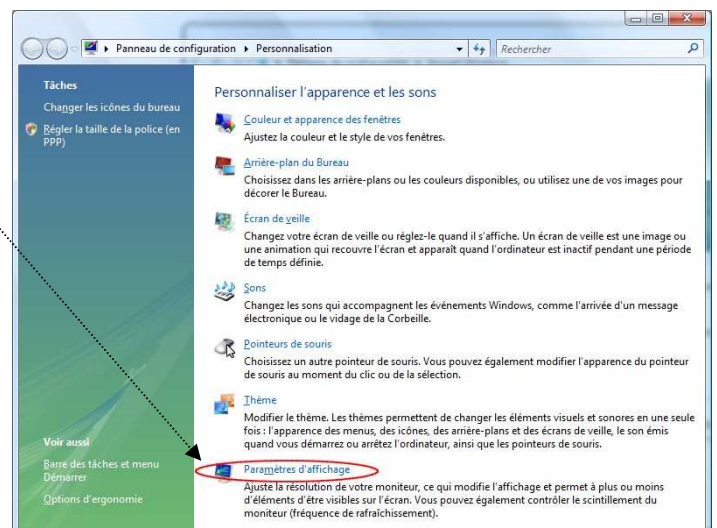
Panneau de configuration ▸ Personnalisation

Rechercher

Tâches

Changer les icônes du bureau

Régler la taille de la police (en PPP)

Voir aussi

Barre des tâches et menu Démarrer

Options d'ergonomie

Personnaliser l'apparence et les sons

Couleur et apparence des fenêtres

Ajustez la couleur et le style de vos fenêtres.

Arrière-plan du Bureau

Choisissez dans les arrière-plans ou les couleurs disponibles, ou utilisez une de vos images pour décorer le Bureau.

Écran de veille

Changez votre écran de veille ou réglez-le quand il s'affiche. Un écran de veille est une image ou une animation qui recouvre l'écran et apparaît quand l'ordinateur est inactif pendant une période de temps définie.

Sons

Changez les sons qui accompagnent les événements Windows, comme l'arrivée d'un message électronique ou le vidage de la Corbeille.

Pointeurs de souris

Choisissez un autre pointeur de souris. Vous pouvez également modifier l'apparence du pointeur de souris au moment du clic ou de la sélection.

Thème

Modifier le thème. Les thèmes permettent de changer les éléments visuels et sonores en une seule fois : l'apparence des menus, des icônes, des arrière-plans et des écrans de veille, le son émis quand vous démarrez ou arrêtez l'ordinateur, ainsi que les pointeurs de souris.

Paramètres d'affichage

Ajuste la résolution de votre moniteur, ce qui modifie l'affichage et permet à plus ou moins d'éléments d'être visibles sur l'écran. Vous pouvez également contrôler le scintillement du moniteur (fréquence de rafraîchissement).